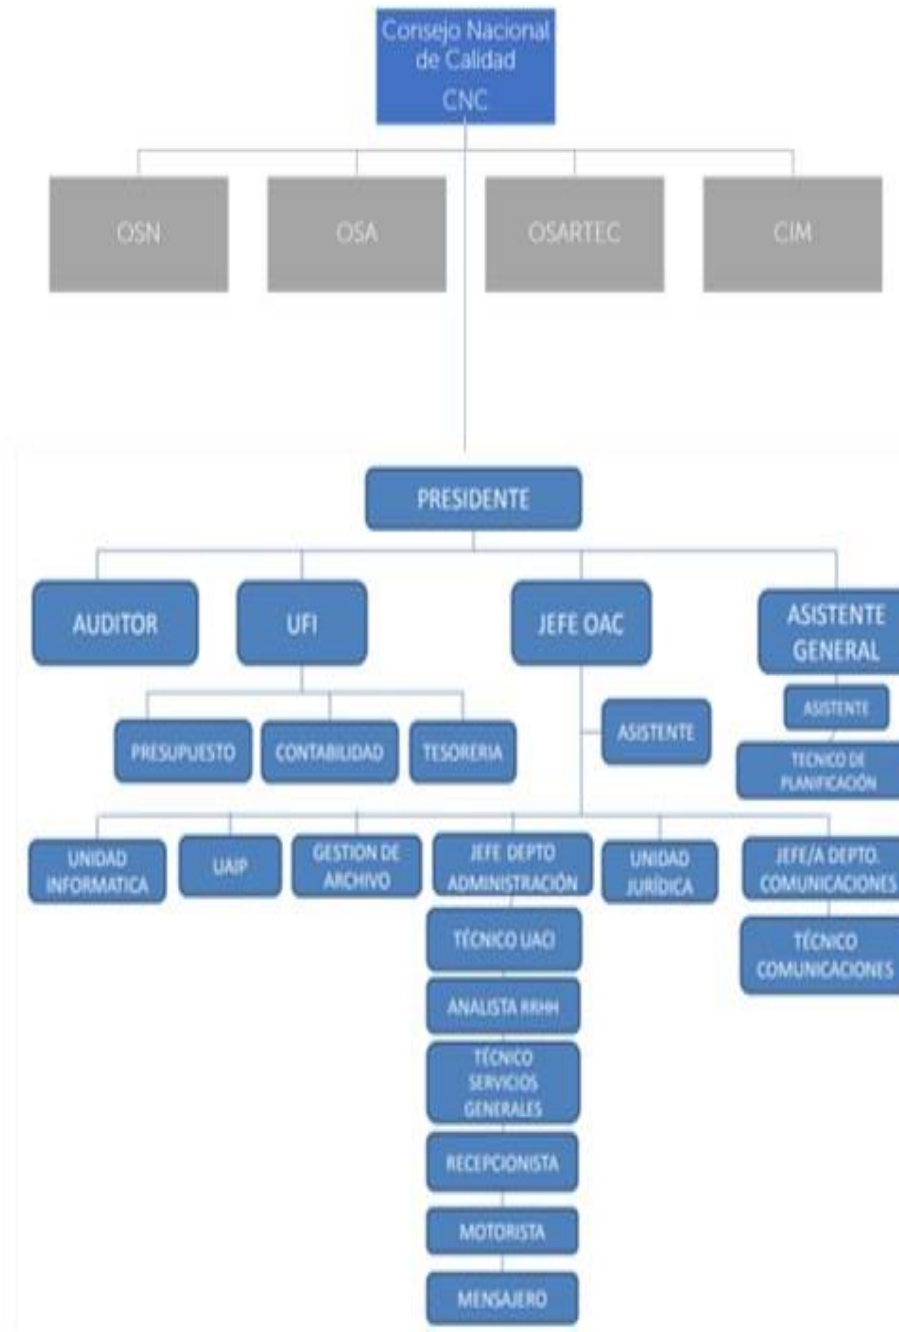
Consejo Nacional de Calidad
CNC

OSN

OSA

OSARTEC

CIM

PRESIDENTE

AUDITOR

UFI

JEFE OAC

ASISTENTE GENERAL

ASISTENTE

TECNICO DE PLANIFICACIÓN

PRESUPUESTO

CONTABILIDAD

TESORERIA

ASISTENTE

UNIDAD INFORMATICA

UAIP

GESTION DE ARCHIVO

JEFE DEPTO ADMINISTRACIÓN

UNIDAD JURÍDICA

JEFE/A DEPTO. COMUNICACIONES

TÉCNICO UACI

TÉCNICO COMUNICACIONES

ANALISTA RRHH

TÉCNICO SERVICIOS GENERALES

RECEPCIONISTA

MOTORISTA

MENSAJERO